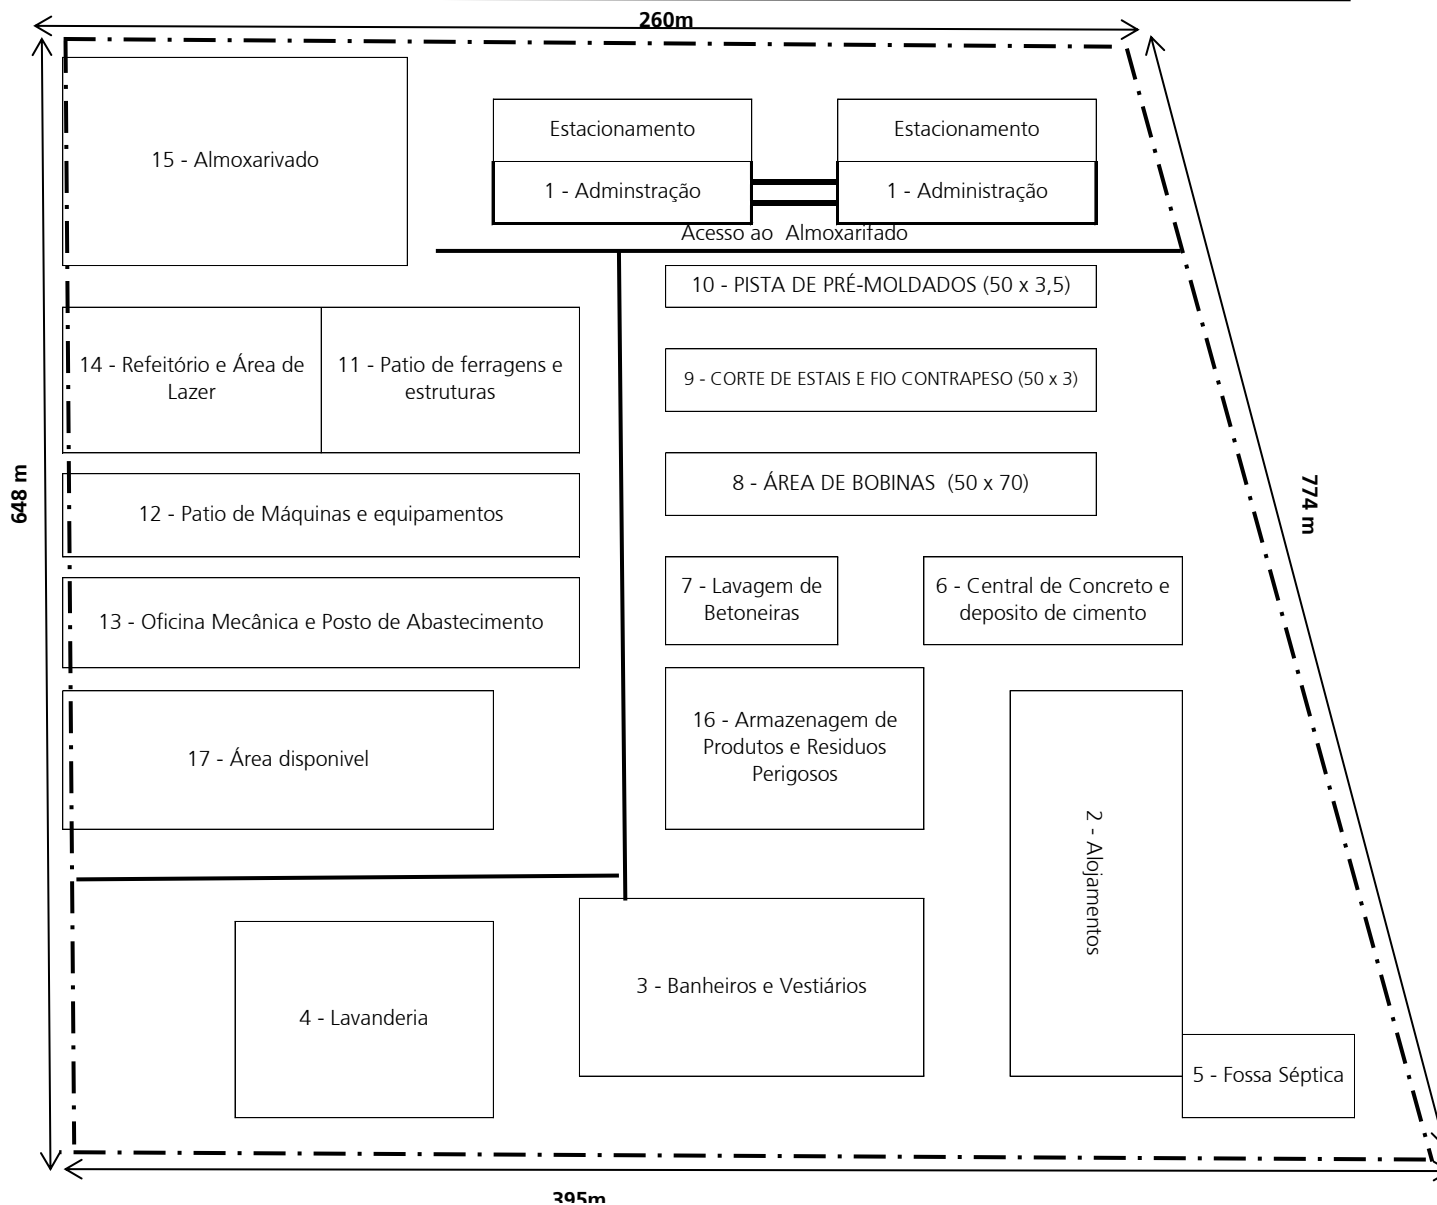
260m

648 m

774 m

15 - Almoxarivado

Estacionamento

1 - Adminstração

Estacionamento

1 - Administração

Acesso ao Almoxarifado

10 - PISTA DE PRÉ-MOLDADOS (50 x 3,5)

14 - Refeitório e Área de Lazer

11 - Patio de ferragens e estruturas

9 - CORTE DE ESTAIS E FIO CONTRAPESO (50 x 3)

8 - ÁREA DE BOBINAS (50 x 70)

12 - Patio de Máquinas e equipamentos

7 - Lavagem de Betoneiras

6 - Central de Concreto e deposito de cimento

13 - Oficina Mecânica e Posto de Abastecimento

17 - Área disponivel

16 - Armazenagem de Produtos e Residuos Perigosos

2 - Alojamentos

4 - Lavanderia

3 - Banheiros e Vestiários

5 - Fossa Séptica

395m